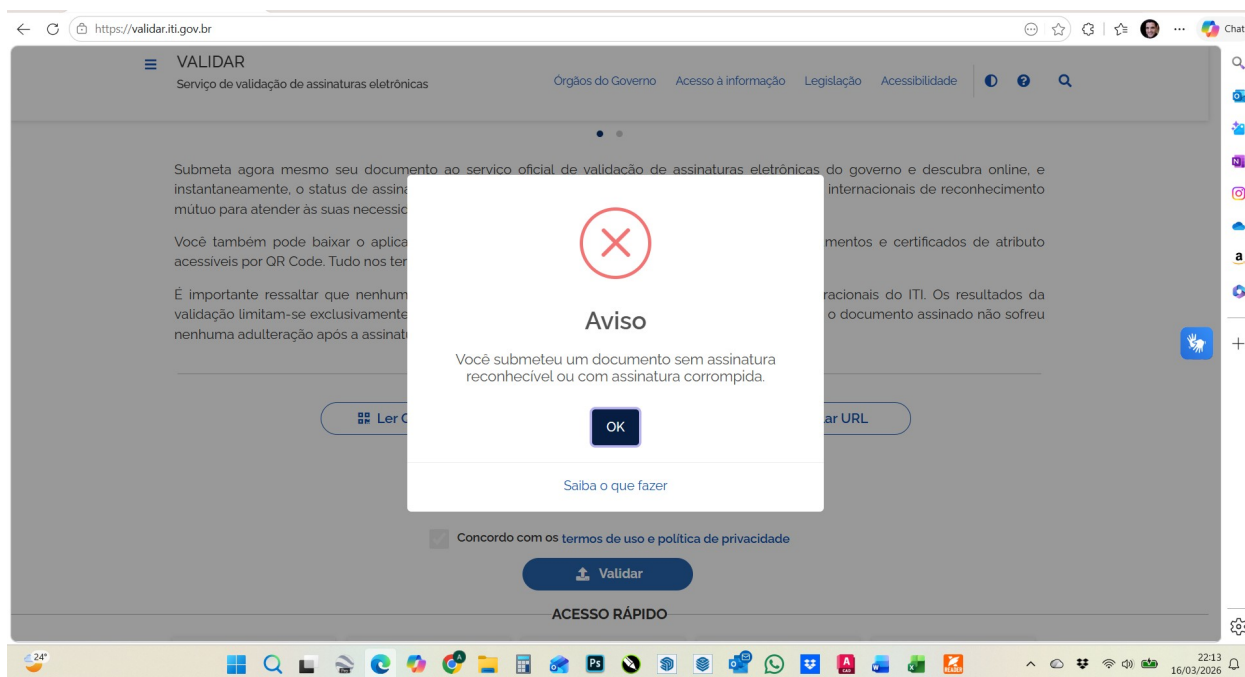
https://validar.iti.gov.br

Chat

VALIDAR
Serviço de validação de assinaturas eletrônicas

Órgãos do Governo Acesso à informação Legislação Acessibilidade

Submeta agora mesmo seu documento ao serviço oficial de validação de assinaturas eletrônicas do governo e descubra online, e instantaneamente, o status de assina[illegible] internacionais de reconhecimento mútuo para atender às suas necessic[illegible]

Você também pode baixar o aplica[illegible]mentos e certificados de atributo acessíveis por QR Code. Tudo nos ter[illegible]

É importante ressaltar que nenhum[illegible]racionais do ITI. Os resultados da validação limitam-se exclusivamente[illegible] o documento assinado não sofreu nenhuma adulteração após a assinatu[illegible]

Ler Q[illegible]

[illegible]ar URL

Aviso

Você submeteu um documento sem assinatura reconhecível ou com assinatura corrompida.

OK

Saiba o que fazer

Concordo com os termos de uso e política de privacidade

Validar

ACESSO RÁPIDO

24°

22:13
16/03/2026